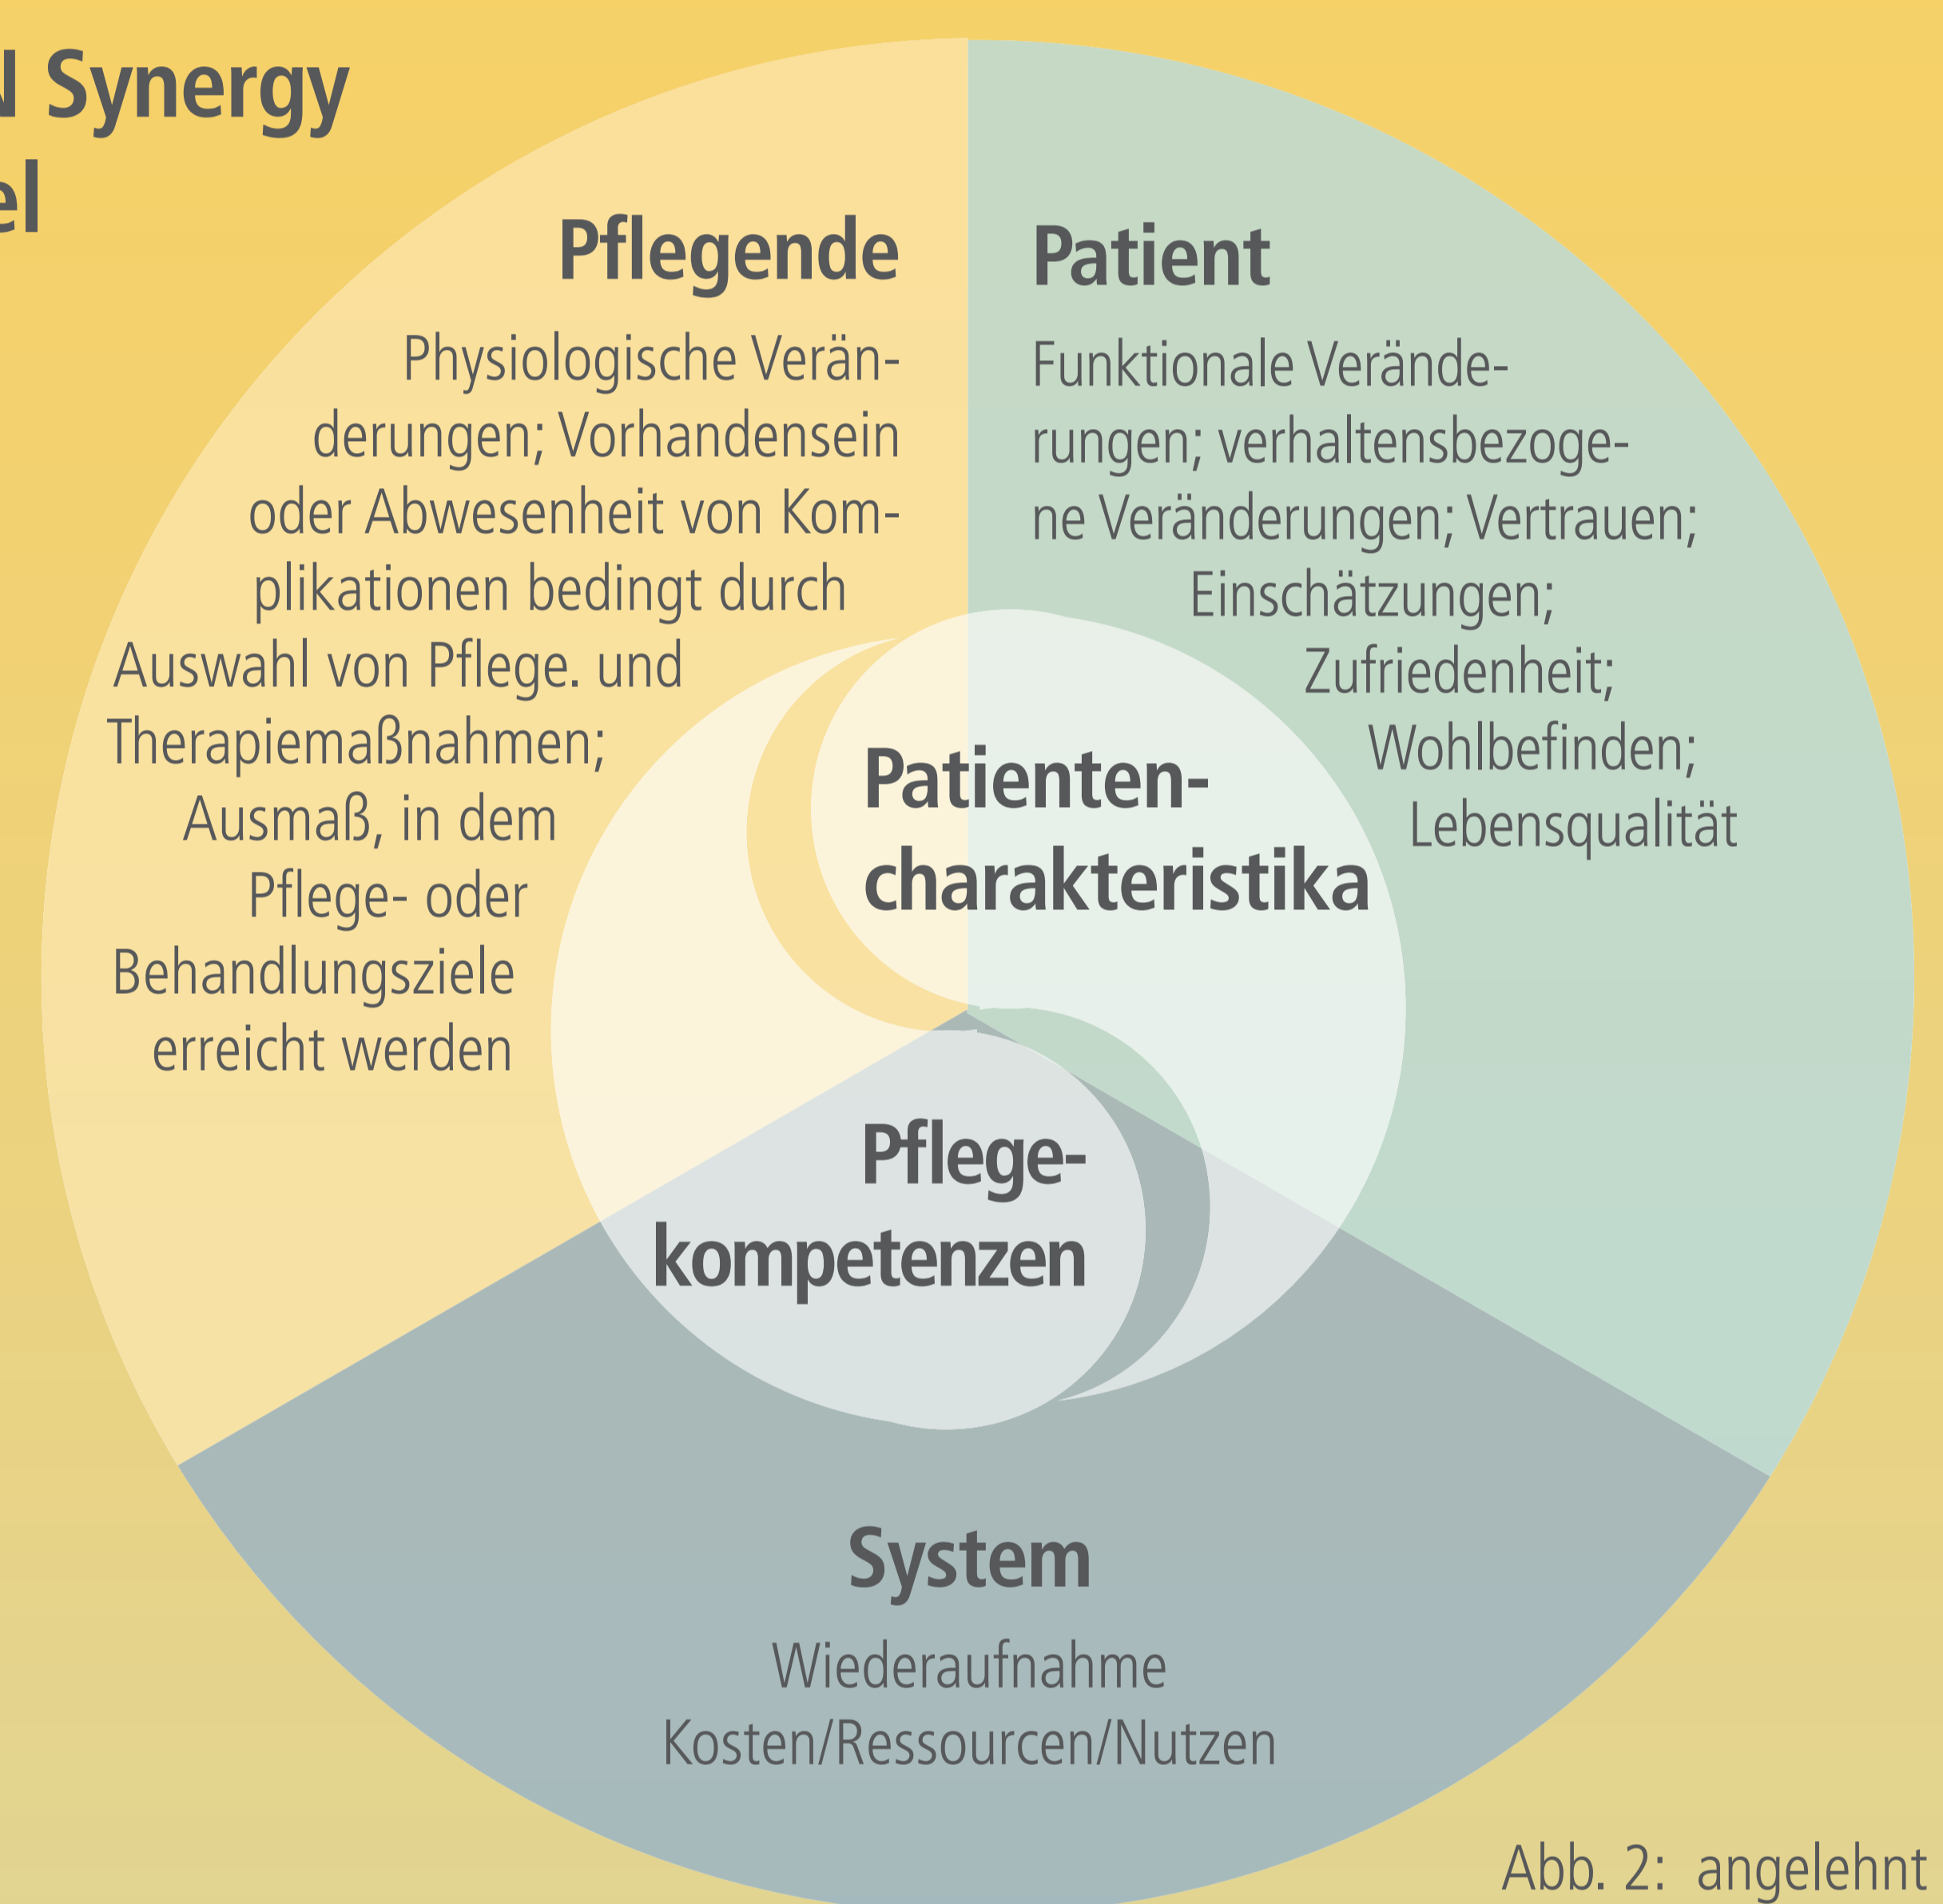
l Synergy
el

Pflegende

Physiologische Veränderungen; Vorhandensein oder Abwesenheit von Komplikationen bedingt durch Auswahl von Pflege. und Therapiemaßnahmen; Ausmaß, in dem Pflege- oder Behandlungsziele erreicht werden

Patient

Funktionale Veränderungen; verhaltensbezogene Veränderungen; Vertrauen; Einschätzungen; Zufriedenheit; Wohlbefinden; Lebensqualität

Patientencharakteristika

Pflegekompetenzen

System

Wiederaufnahme
Kosten/Ressourcen/Nutzen

Abb. 2: angelehnt